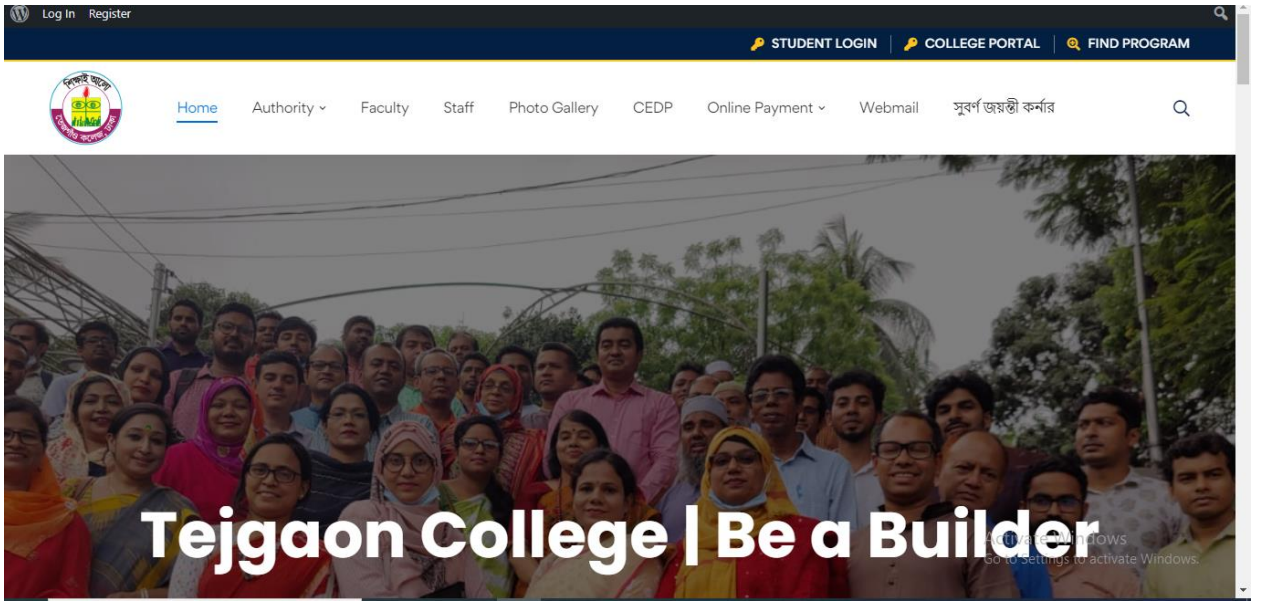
Log In Register

STUDENT LOGIN | COLLEGE PORTAL | FIND PROGRAM

শিক্ষাই আলো
তেজগাঁও কলেজ ঢাকা

Home Authority Faculty Staff Photo Gallery CEDP Online Payment Webmail সুবর্ণ জয়ন্তী কর্নার

Tejgaon College | Be a Builder

Activate Windows
Go to Settings to activate Windows.